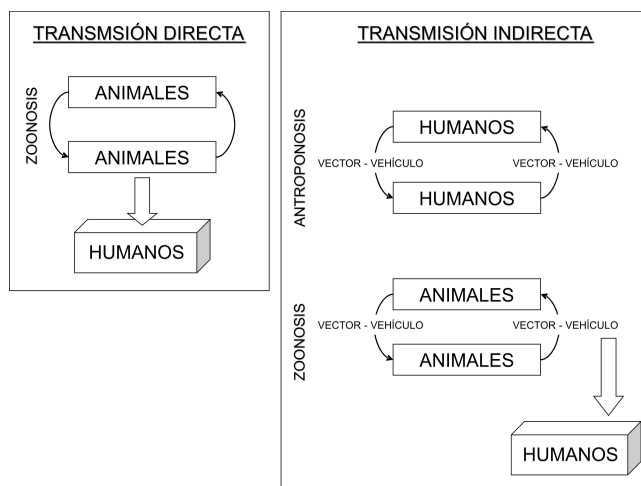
TRANSMSIÓN DIRECTA

ZOONOSIS

ANIMALES

ANIMALES

HUMANOS

TRANSMISIÓN INDIRECTA

ANTROPONOSIS

HUMANOS

VECTOR - VEHÍCULO

VECTOR - VEHÍCULO

HUMANOS

ZOONOSIS

ANIMALES

VECTOR - VEHÍCULO

VECTOR - VEHÍCULO

ANIMALES

HUMANOS